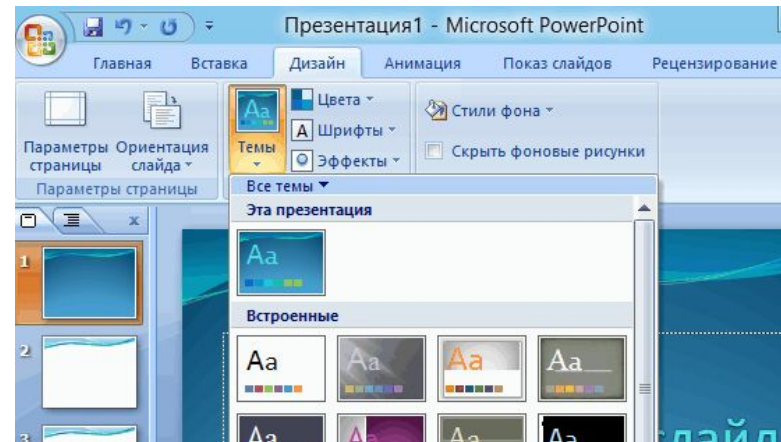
Презентация1 - Microsoft PowerPoint

Главная Вставка Дизайн Анимация Показ слайдов Рецензирование

Параметры страницы Ориентация слайда ▾

Параметры страницы

Темы ▾

Цвета ▾
Шрифты ▾
Эффекты ▾

Стили фона ▾
Скрыть фоновые рисунки

Все темы ▾
Эта презентация

Aa

Встроенные

Aa Aa Aa Aa
Aa Aa Aa Aa

1
2
3

слайд